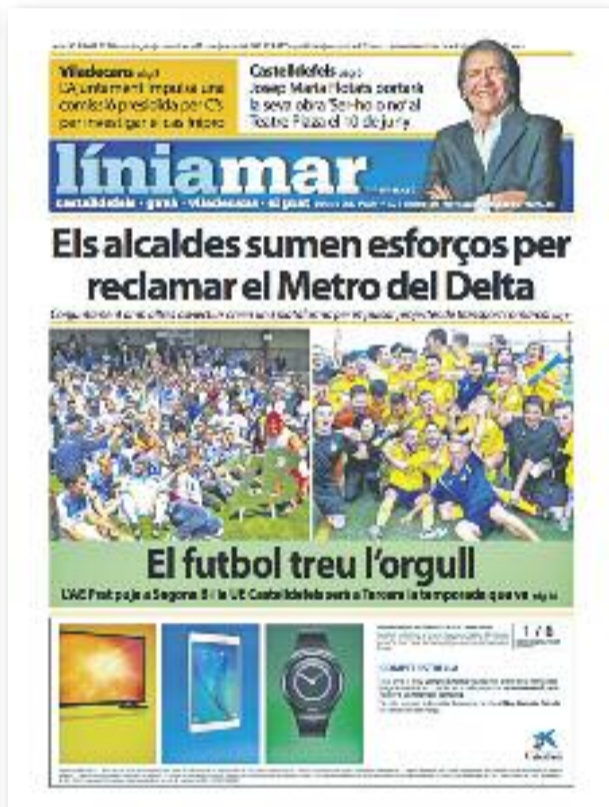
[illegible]

Viladecans pàg.8
L'Ajuntament impulsa una comissió presidida per C's per investigar el seu Imbeco

Castelldefels pàg.6
Josep Maria Flotats portarà la seva obra 'Ser-ho o no' al Teatre Plaza el 10 de juny

líniamar

castelldefels · gavà · viladecans · el prat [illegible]

Els alcaldes sumen esforços per reclamar el Metro del Delta

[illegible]

El futbol treu l'orgull

L'AE Prat puja a Segona B i la UE Castelldefels serà a Tercera la temporada que ve pàg.14

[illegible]